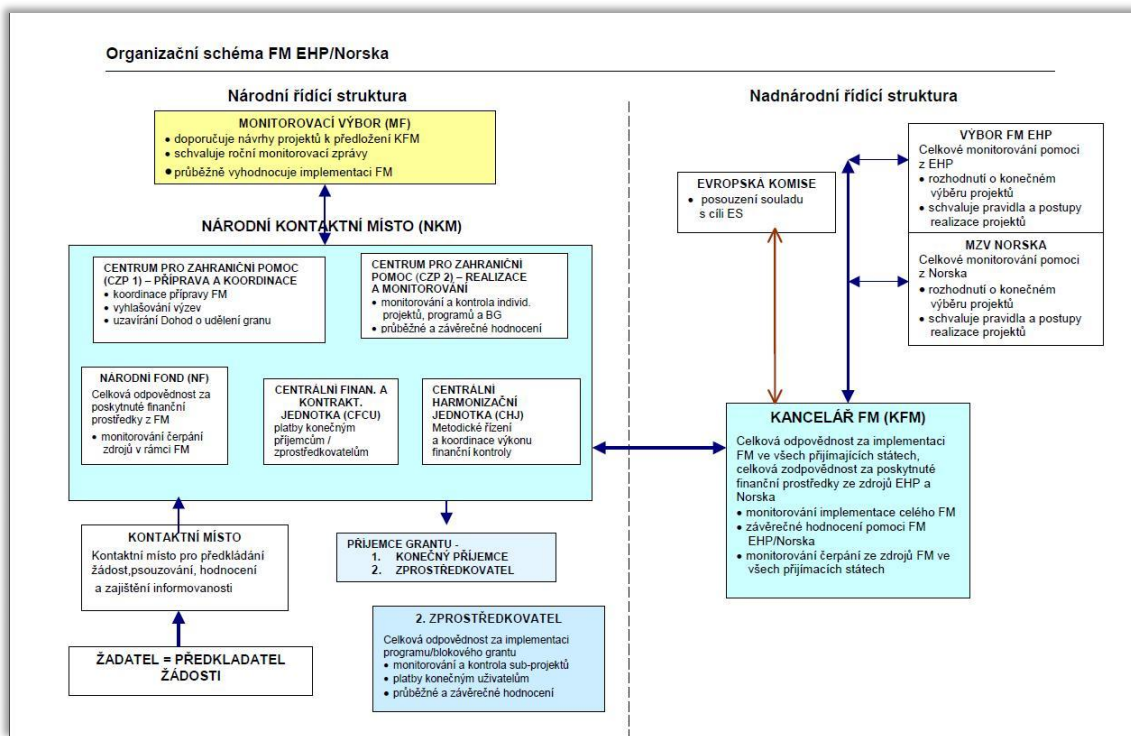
Organizační schéma FM EHP/Norska

Národní řídící struktura

MONITOROVACÍ VÝBOR (MF)
• doporučuje návrhy projektů k předložení KFM
• schvaluje roční monitorovací zprávy
• průběžně vyhodnocuje implementaci FM

NÁRODNÍ KONTAKTNÍ MÍSTO (NKM)

CENTRUM PRO ZAHRANIČNÍ POMOC (CZP 1) – PŘÍPRAVA A KOORDINACE
• koordinace přípravy FM
• vyhlašování výzev
• uzavírání Dohod o udělení granu

CENTRUM PRO ZAHRANIČNÍ POMOC (CZP 2) – REALIZACE A MONITOROVÁNÍ
• monitorování a kontrola individ. projektů, programů a BG
• průběžné a závěrečné hodnocení

NÁRODNÍ FOND (NF)
Celková odpovědnost za poskytnuté finanční prostředky z FM
• monitorování čerpání zdrojů v rámci FM

CENTRÁLNÍ FINAN. A KONTRAKT. JEDNOTKA (CFCU)
platby konečným příjemcům / zprostředkovatelům

CENTRÁLNÍ HARMONIZAČNÍ JEDNOTKA (CHJ)
Metodické řízení a koordinace výkonu finanční kontroly

KONTAKTNÍ MÍSTO
Kontaktní místo pro předkládání žádost,psouzování, hodnocení a zajištění informovanosti

ŽADATEL = PŘEDKLADATEL ŽÁDOSTI

PŘÍJEMCE GRANTU -
1. KONEČNÝ PŘÍJEMCE
2. ZPROSTŘEDKOVATEL

2. ZPROSTŘEDKOVATEL
Celková odpovědnost za implementaci programu/blokového grantu
• monitorování a kontrola sub-projektů
• platby konečným uživatelům
• průběžné a závěrečné hodnocení

Nadnárodní řídící struktura

EVROPSKÁ KOMISE
• posouzení souladu s cíli ES

VÝBOR FM EHP
Celkové monitorování pomoci z EHP
• rozhodnutí o konečném výběru projektů
• schvaluje pravidla a postupy realizace projektů

MZV NORSKA
Celkové monitorování pomoci z Norska
• rozhodnutí o konečném výběru projektů
• schvaluje pravidla a postupy realizace projektů

KANCELÁŘ FM (KFM)
Celková odpovědnost za implementaci FM ve všech přijímajících státech, celková zodpovědnost za poskytnuté finanční prostředky ze zdrojů EHP a Norska
• monitorování implementace celého FM
• závěrečné hodnocení pomoci FM EHP/Norska
• monitorování čerpání ze zdrojů FM ve všech přijímacích státech